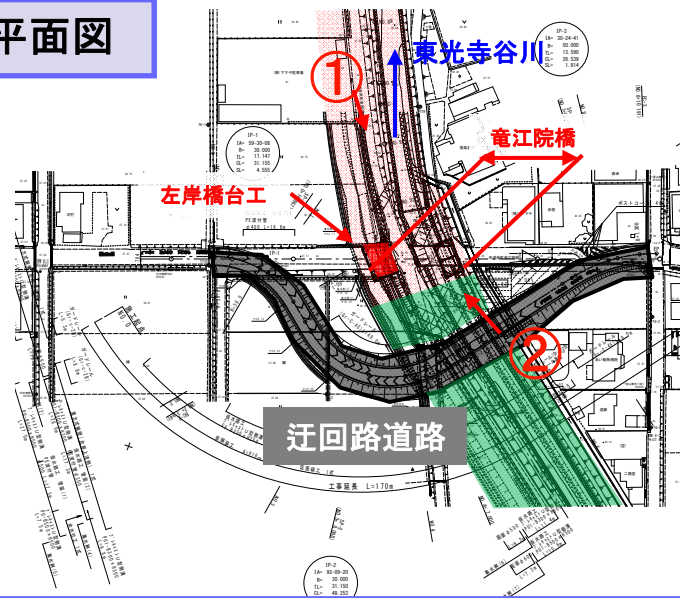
平面図

①

東光寺谷川

竜江院橋

左岸橋台工

②

迂回路道路

IP-2
IA= 30-24-41
R= 50.000
TL= 13.590
CL= 26.530
SL= 1.814

IP-1
IA= 59-30-08
R= 30.000
TL= 17.147
CL= 31.155
SL= 4.555

IP-2
IA= 92-09-20
R= 30.000
TL= 31.150
CL= 48.253

工事延長 L=170m